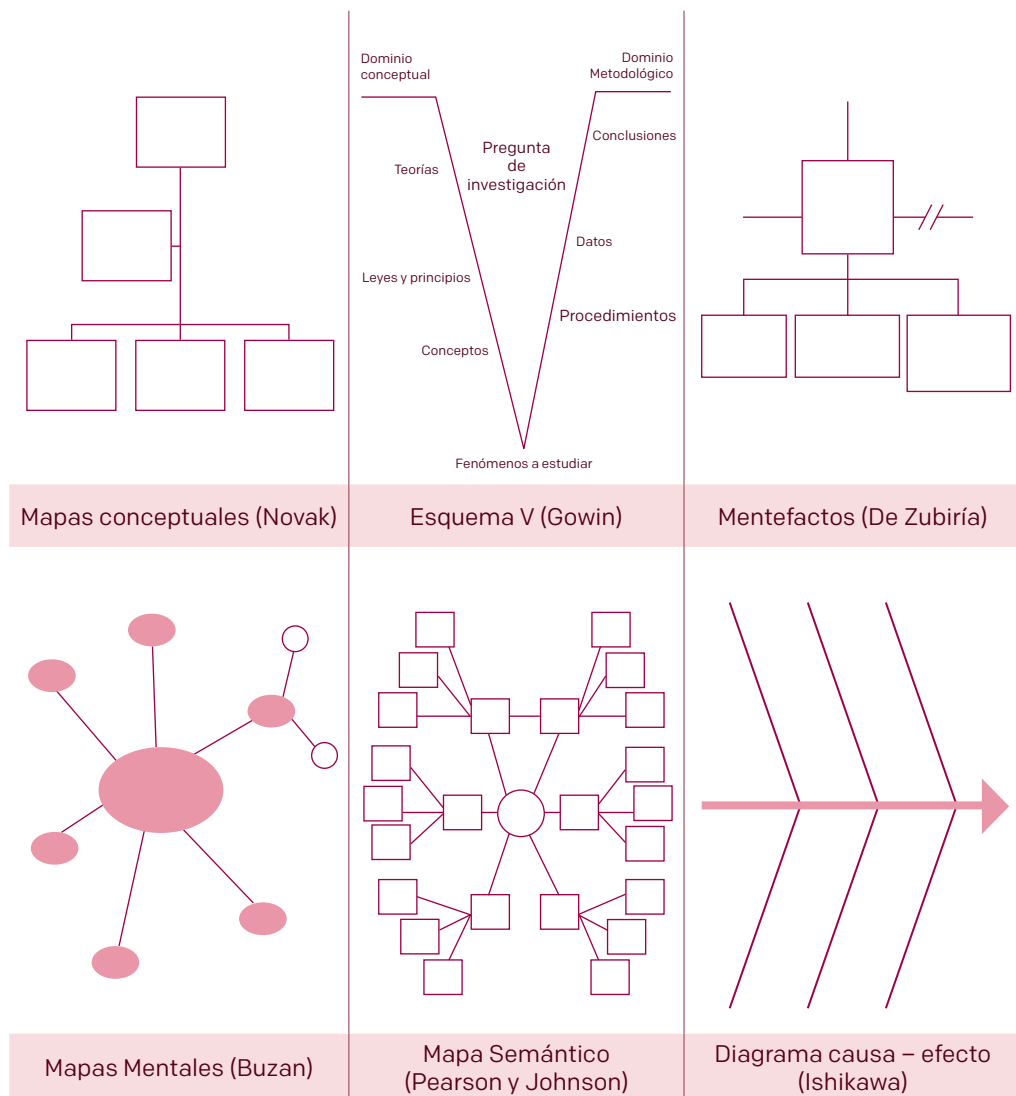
Dominio conceptual

Dominio Metodológico

Pregunta de investigación

Teorías

Conclusiones

Datos

Leyes y principios

Procedimientos

Conceptos

Fenómenos a estudiar

Mapas conceptuales (Novak)

Esquema V (Gowin)

Mentefactos (De Zubiría)

Mapas Mentales (Buzan)

Mapa Semántico (Pearson y Johnson)

Diagrama causa – efecto (Ishikawa)